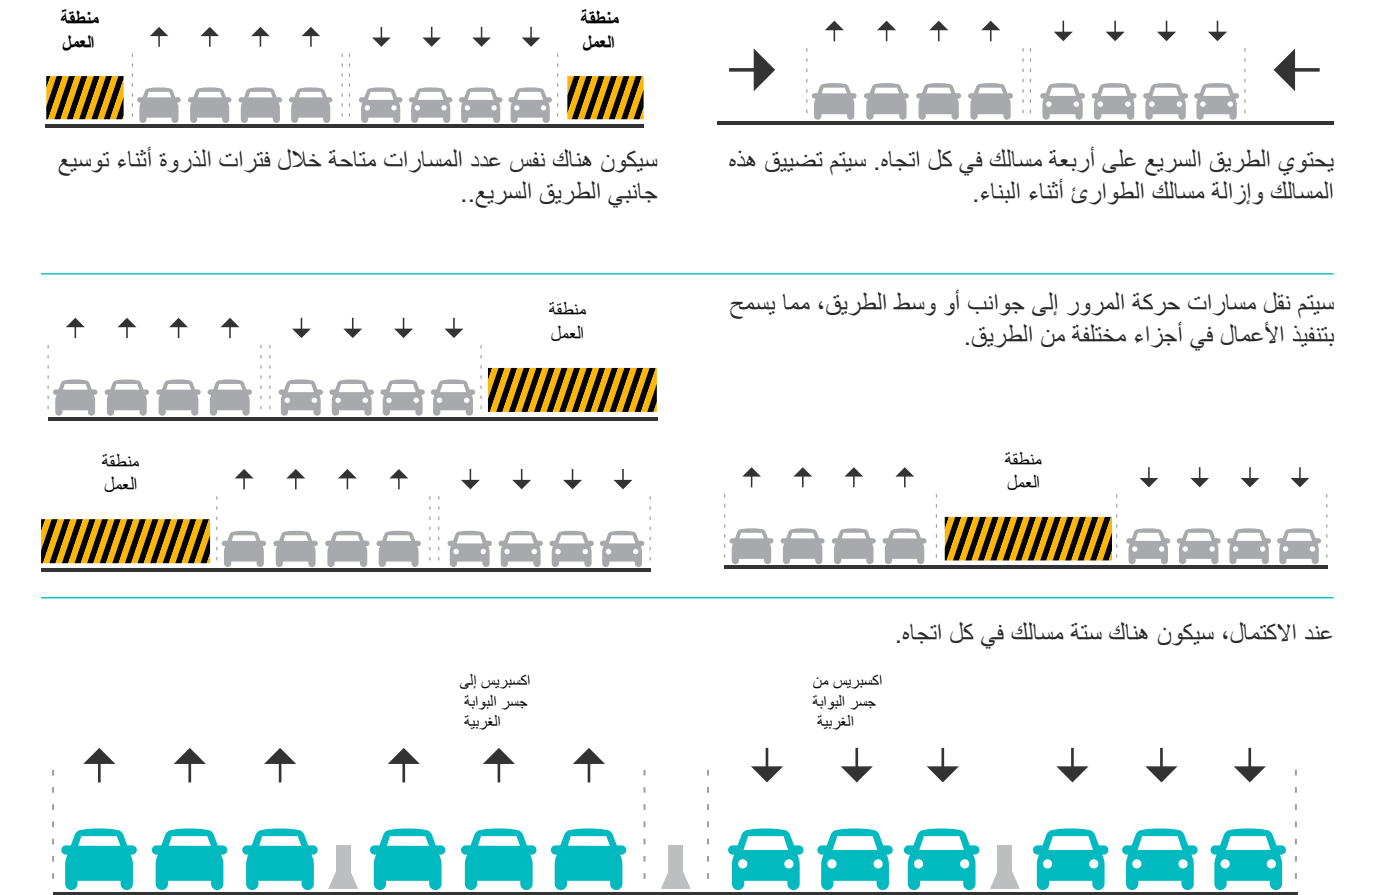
يحتوي الطريق السريع على أربعة مسالك في كل اتجاه. سيتم تضييق هذه المسالك وإزالة مسالك الطوارئ أثناء البناء.

منطقة العمل

منطقة العمل

سيكون هناك نفس عدد المسارات متاحة خلال فترات الذروة أثناء توسيع جانبي الطريق السريع..

سيتم نقل مسارات حركة المرور إلى جوانب أو وسط الطريق، مما يسمح بتنفيذ الأعمال في أجزاء مختلفة من الطريق.

منطقة العمل

منطقة العمل

منطقة العمل

عند الاكتمال، سيكون هناك ستة مسالك في كل اتجاه.

اكسبريس من جسر البوابة الغربية

اكسبريس إلى جسر البوابة الغربية